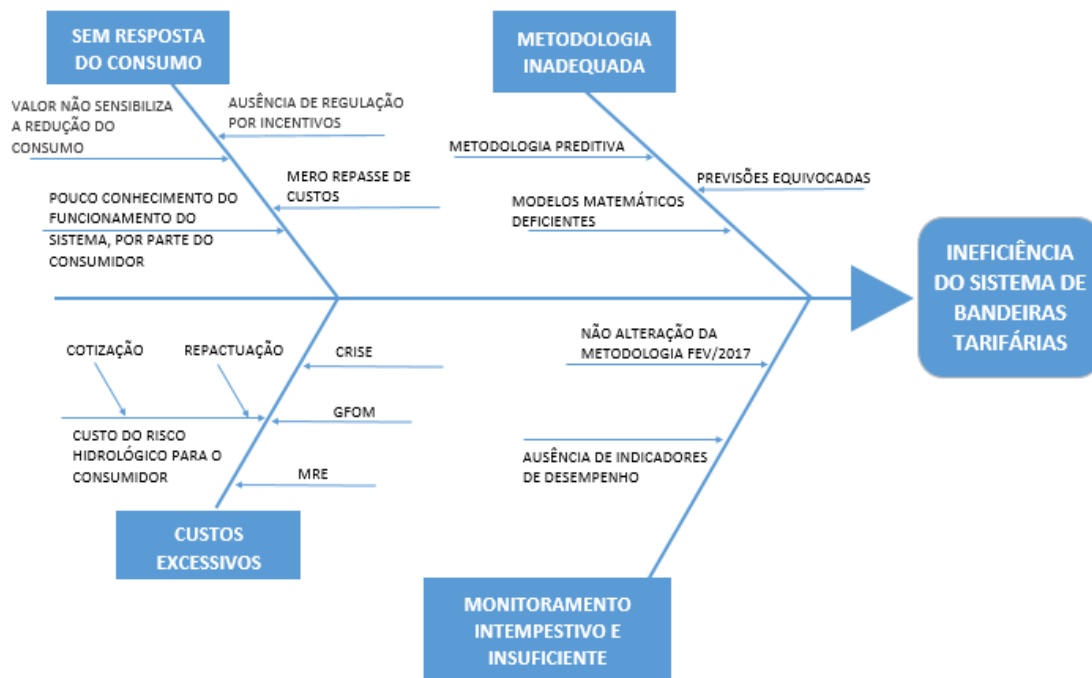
SEM RESPOSTA DO CONSUMO

METODOLOGIA INADEQUADA

VALOR NÃO SENSIBILIZA A REDUÇÃO DO CONSUMO

AUSÊNCIA DE REGULAÇÃO POR INCENTIVOS

METODOLOGIA PREDITIVA

PREVISÕES EQUIVOCADAS

MERO REPASSE DE CUSTOS

POUCO CONHECIMENTO DO FUNCIONAMENTO DO SISTEMA, POR PARTE DO CONSUMIDOR

MODELOS MATEMÁTICOS DEFICIENTES

INEFICIÊNCIA DO SISTEMA DE BANDEIRAS TARIFÁRIAS

COTIZAÇÃO

REPACTUAÇÃO

CRISE

NÃO ALTERAÇÃO DA METODOLOGIA FEV/2017

GFOM

CUSTO DO RISCO HIDROLÓGICO PARA O CONSUMIDOR

AUSÊNCIA DE INDICADORES DE DESEMPENHO

MRE

CUSTOS EXCESSIVOS

MONITORAMENTO INTEMPESTIVO E INSUFICIENTE